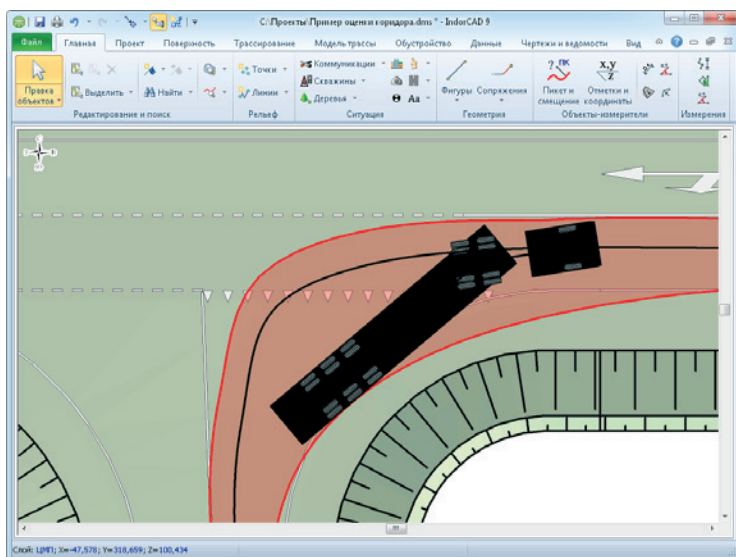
C:\Проекты\Пример оценки коридора.dms * - IndorCAD 9

Файл | Главная | Проект | Поверхность | Трассирование | Модель трассы | Обустройство | Данные | Чертежи и ведомости | Вид

Правка объектов | Выделить | Найти | Точки | Линии | Коммуникации | Скважины | Деревья | Aa | Фигуры | Сопряжения | Пикет и смещение | Отметки и координаты | Измерения

Редактирование и поиск | Рельеф | Ситуация | Геометрия | Объекты-измерители | Измерения

ПК

x,y
z

Слой: ЦМП; X=-47,578; Y=318,659; Z=100,434